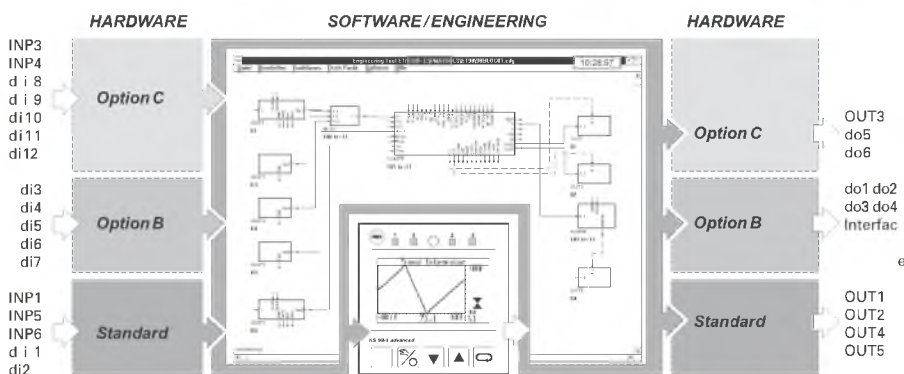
HARDWARE

INP3
INP4
d i 8
d i 9
di10
di11
di12

Option C

di3
di4
di5
di6
di7

Option B

INP1
INP5
INP6
d i 1
di2

Standard

SOFTWARE / ENGINEERING

Engineering Tool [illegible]

10:26:57

Trend Information

KS 98-1 advanced

HARDWARE

Option C

OUT3
do5
do6

Option B

do1 do2
do3 do4
Interfac

e

Standard

OUT1
OUT2
OUT4
OUT5